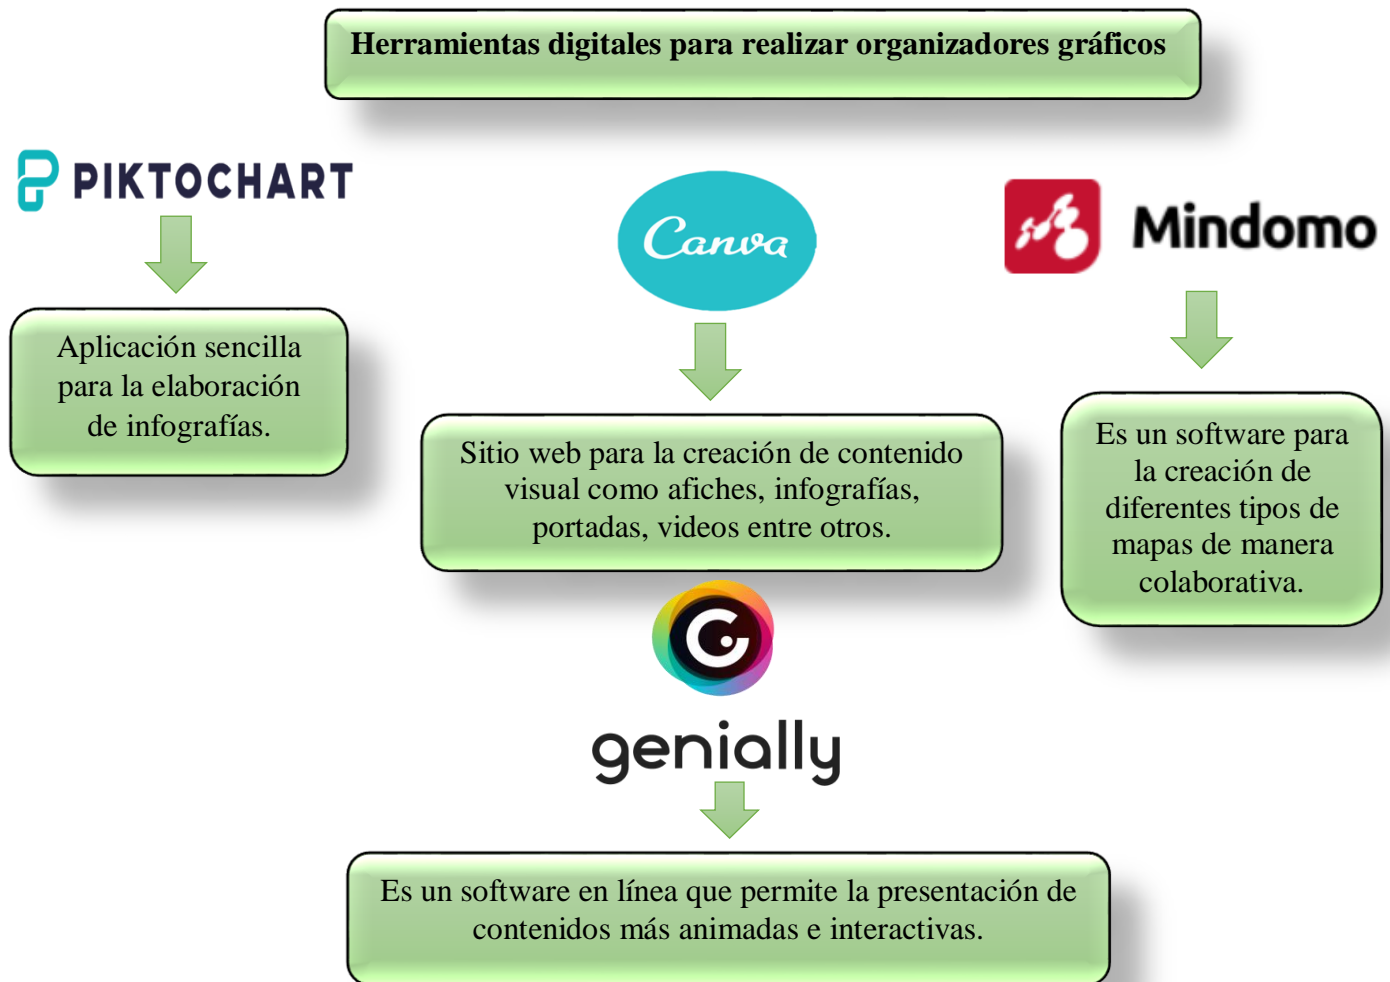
Herramientas digitales para realizar organizadores gráficos

PIKTOCHART

Aplicación sencilla para la elaboración de infografías.

Canva

Sitio web para la creación de contenido visual como afiches, infografías, portadas, videos entre otros.

Mindomo

Es un software para la creación de diferentes tipos de mapas de manera colaborativa.

genially

Es un software en línea que permite la presentación de contenidos más animadas e interactivas.